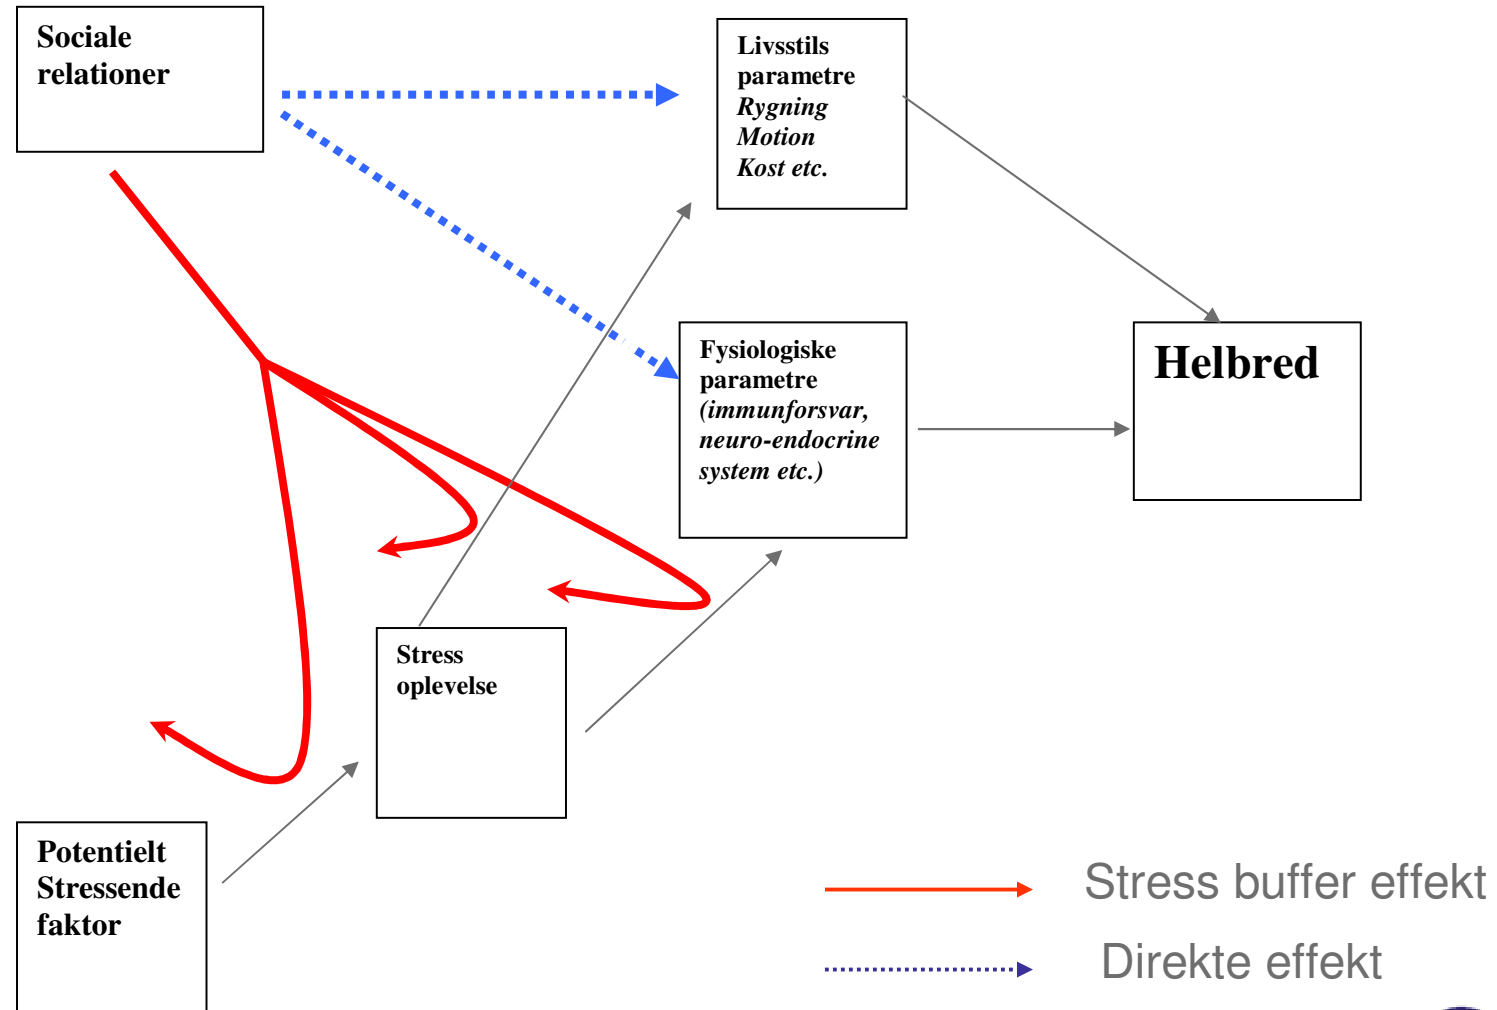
Sociale relationer

Livsstils parametre
*Rygning*
*Motion*
*Kost etc.*

Fysiologiske parametre
*(immunforsvar, neuro-endocrine system etc.)*

Helbred

Stress oplevelse

Potentielt Stressende faktor

Stress buffer effekt

Direkte effekt